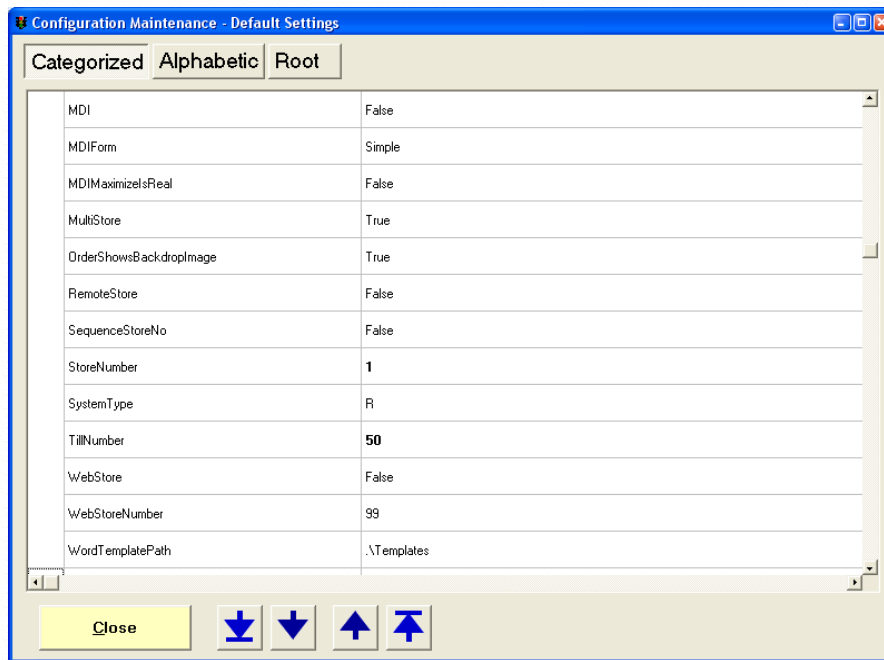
Configuration Maintenance - Default Settings

Categorized Alphabetic Root

| | |
|---|---|
| MDI | False |
| MDIForm | Simple |
| MDIMaximizeIsReal | False |
| MultiStore | True |
| OrderShowsBackdropImage | True |
| RemoteStore | False |
| SequenceStoreNo | False |
| StoreNumber | **1** |
| SystemType | R |
| TillNumber | **50** |
| WebStore | False |
| WebStoreNumber | 99 |
| WordTemplatePath | .\Templates |

Close